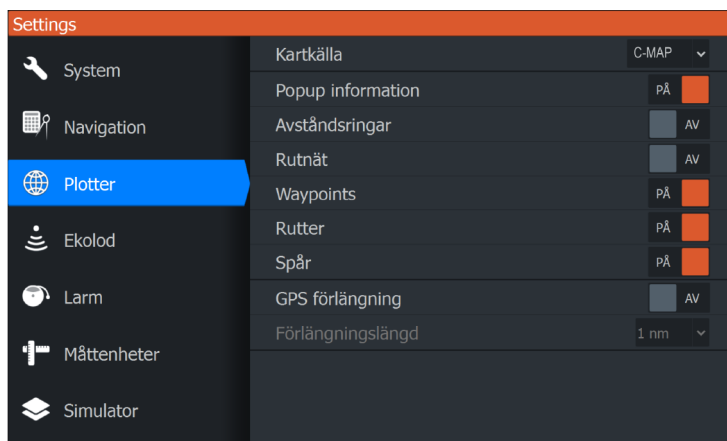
Settings

System

Navigation

Plotter

Ekolod

Larm

Måttenheter

Simulator

Kartkälla C-MAP

Popup information PÅ

Avståndsringar AV

Rutnät AV

Waypoints PÅ

Rutter PÅ

Spår PÅ

GPS förlängning AV

Förlängningslängd 1 nm